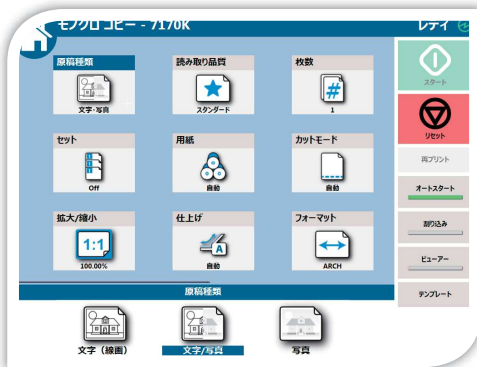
モノクロ コピー - 7170K
レディ

原稿種類
文字・写真

読み取り品質
スタンダード

枚数
1

セット
Off

用紙
自動

カットモード
自動

拡大/縮小
1:1
100.00%

仕上げ
自動

フォーマット
ARCH

スタート
リセット
再プリント
オートスタート
割り込み
ビューアー
テンプレート

原稿種類
文字（線画）
文字/写真
写真